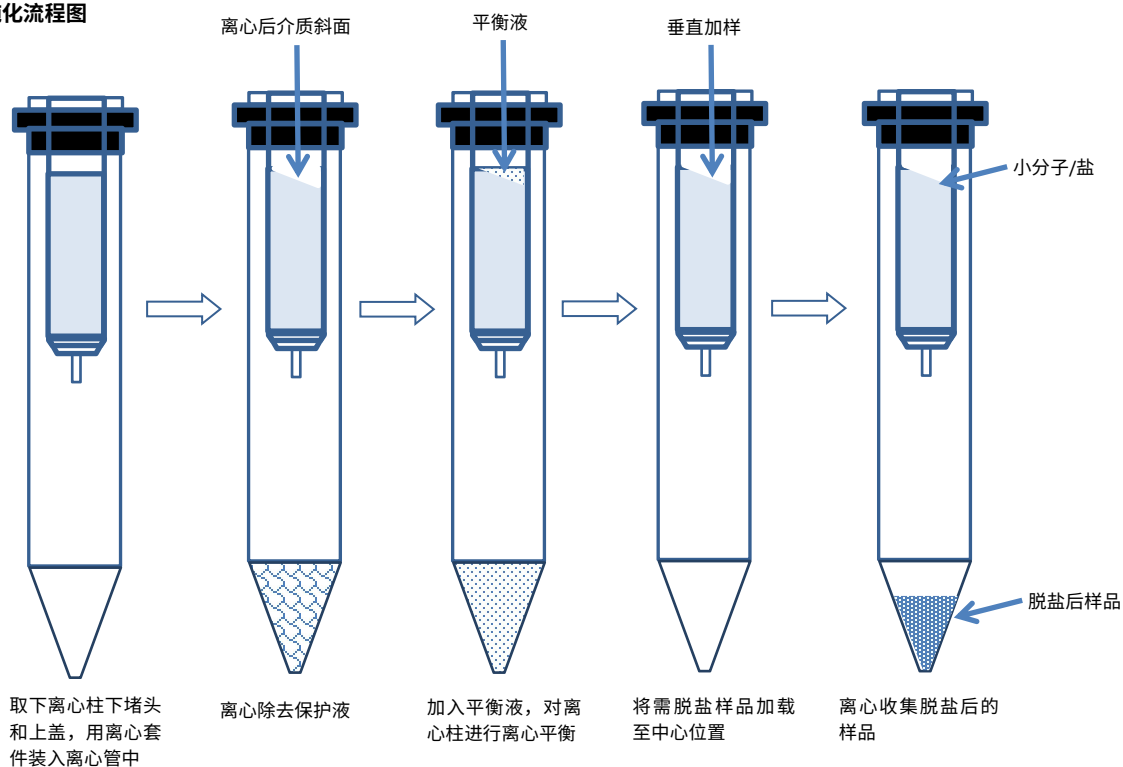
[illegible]化流程图

离心后介质斜面

平衡液

垂直加样

小分子/盐

脱盐后样品

取下离心柱下堵头和上盖，用离心套件装入离心管中

离心除去保护液

加入平衡液，对离心柱进行离心平衡

将需脱盐样品加载至中心位置

离心收集脱盐后的样品